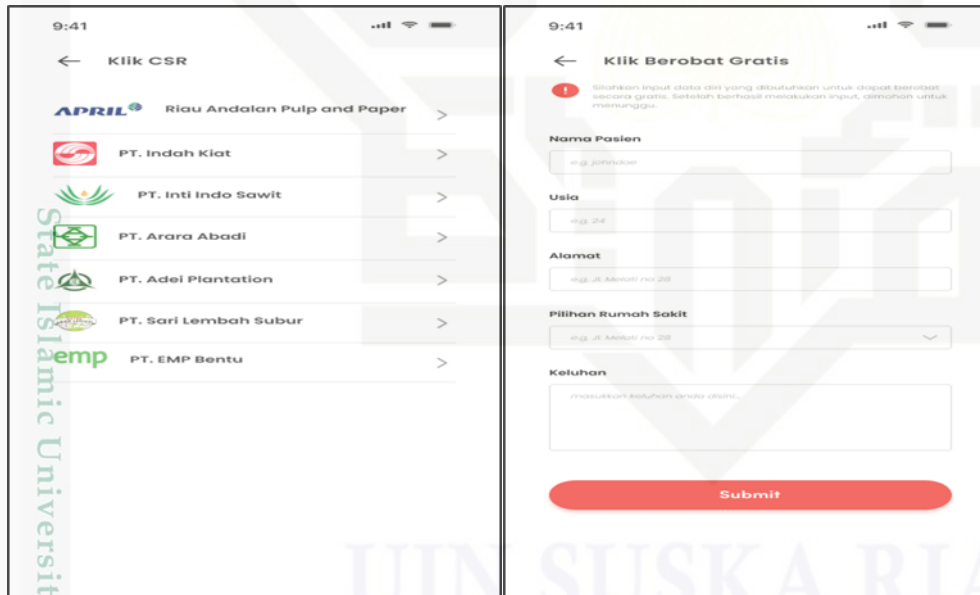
9:41

Klik CSR

APRIL Riau Andalan Pulp and Paper >

PT. Indah Kiat >

PT. Inti Indo Sawit >

PT. Arara Abadi >

PT. Adei Plantation >

PT. Sari Lembah Subur >

emp PT. EMP Bentu >

9:41

Klik Berobat Gratis

Silahkan input data diri yang dibutuhkan untuk dapat berobat secara gratis. Setelah berhasil melakukan input, dimohon untuk menunggu.

Nama Pasien

e.g. johndoe

Usia

e.g. 24

Alamat

e.g. Jl. Melati no 28

Pilihan Rumah Sakit

e.g. Jl. Melati no 28

Keluhan

masukkan keluhan anda disini...

Submit

State Islamic Universit

UIN SUSKA RIA